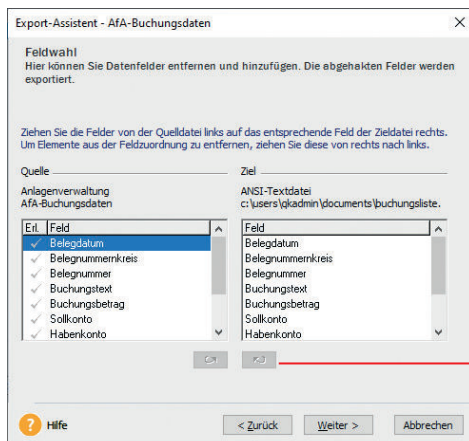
Export-Assistent - AfA-Buchungsdaten

Feldwahl
Hier können Sie Datenfelder entfernen und hinzufügen. Die abgehakten Felder werden exportiert.

Ziehen Sie die Felder von der Quelldatei links auf das entsprechende Feld der Zieldatei rechts. Um Elemente aus der Feldzuordnung zu entfernen, ziehen Sie diese von rechts nach links.

Quelle
Anlagenverwaltung
AfA-Buchungsdaten

| Erl. | Feld |
|---|---|
| ✓ | Belegdatum |
| ✓ | Belegnummernkreis |
| ✓ | Belegnummer |
| ✓ | Buchungstext |
| ✓ | Buchungsbetrag |
| ✓ | Sollkonto |
| ✓ | Habenkonto |

Ziel
ANSI-Textdatei
c:\users\gkadmin\documents\buchungsliste.

| Feld |
|---|
| Belegdatum |
| Belegnummernkreis |
| Belegnummer |
| Buchungstext |
| Buchungsbetrag |
| Sollkonto |
| Habenkonto |

Hilfe
< Zurück
Weiter >
Abbrechen